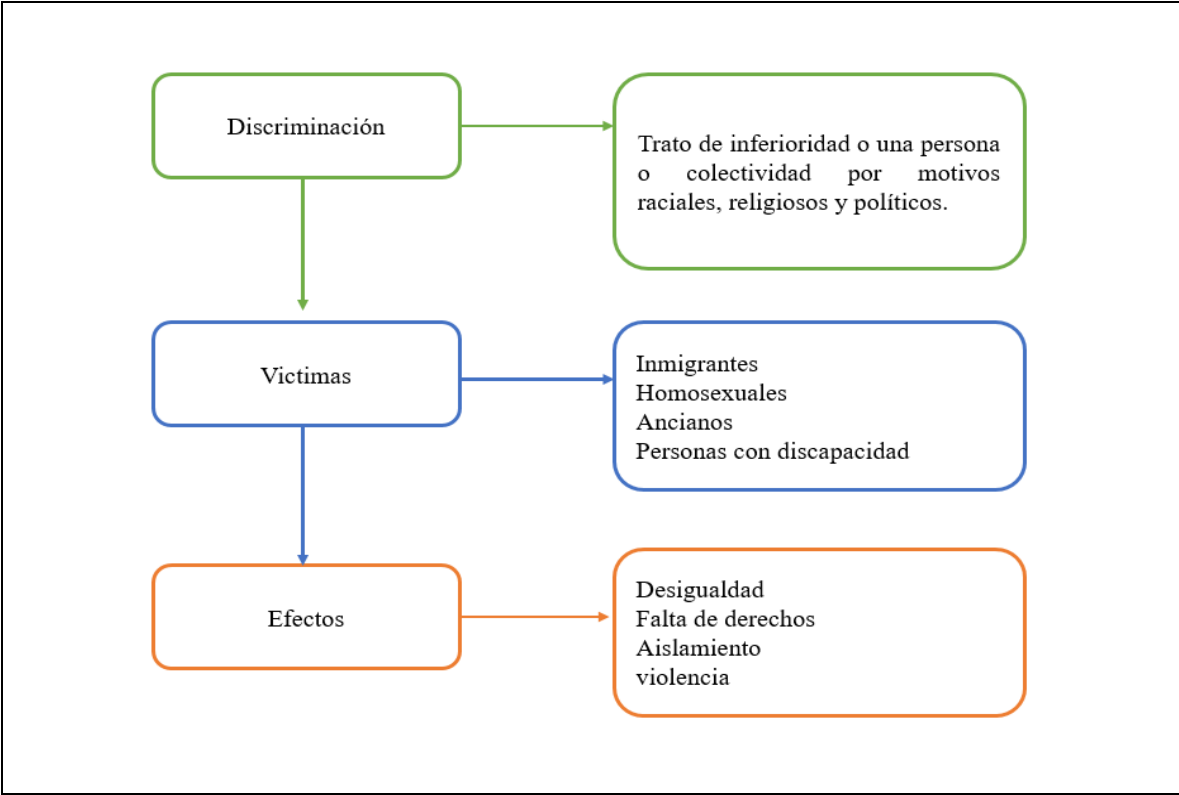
Discriminación

Trato de inferioridad o una persona o colectividad por motivos raciales, religiosos y políticos.

Victimas

Inmigrantes
Homosexuales
Ancianos
Personas con discapacidad

Efectos

Desigualdad
Falta de derechos
Aislamiento
violencia